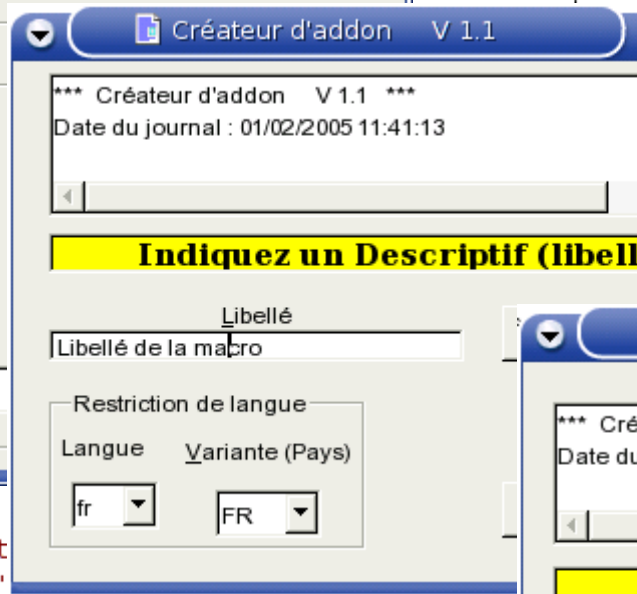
Créateur d'addon V 1.1

*** Créateur d'addon V 1.1 ***
Date du journal : 01/02/2005 11:41:13

Indiquez un Descriptif (libell

Libellé
Libellé de la macro

Restriction de langue
Langue
Variante (Pays)
fr
FR

*** Cré
Date du